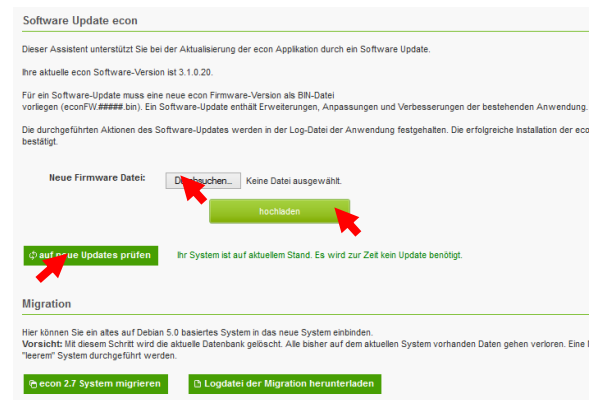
Software Update econ

Dieser Assistent unterstützt Sie bei der Aktualisierung der econ Applikation durch ein Software Update.

Ihre aktuelle econ Software-Version ist 3.1.0.20.

Für ein Software-Update muss eine neue econ Firmware-Version als BIN-Datei vorliegen (econFW.#####.bin). Ein Software-Update enthält Erweiterungen, Anpassungen und Verbesserungen der bestehenden Anwendung.

Die durchgeführten Aktionen des Software-Updates werden in der Log-Datei der Anwendung festgehalten. Die erfolgreiche Installation der eco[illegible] bestätigt.

Neue Firmware Datei: D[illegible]rchsuchen... Keine Datei ausgewählt.

hochladen

auf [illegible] Updates prüfen

Ihr System ist auf aktuellem Stand. Es wird zur Zeit kein Update benötigt.

Migration

Hier können Sie ein altes auf Debian 5.0 basiertes System in das neue System einbinden.
Vorsicht: Mit diesem Schritt wird die aktuelle Datenbank gelöscht. Alle bisher auf dem aktuellen System vorhanden Daten gehen verloren. Eine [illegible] "leerem" System durchgeführt werden.

econ 2.7 System migrieren

Logdatei der Migration herunterladen